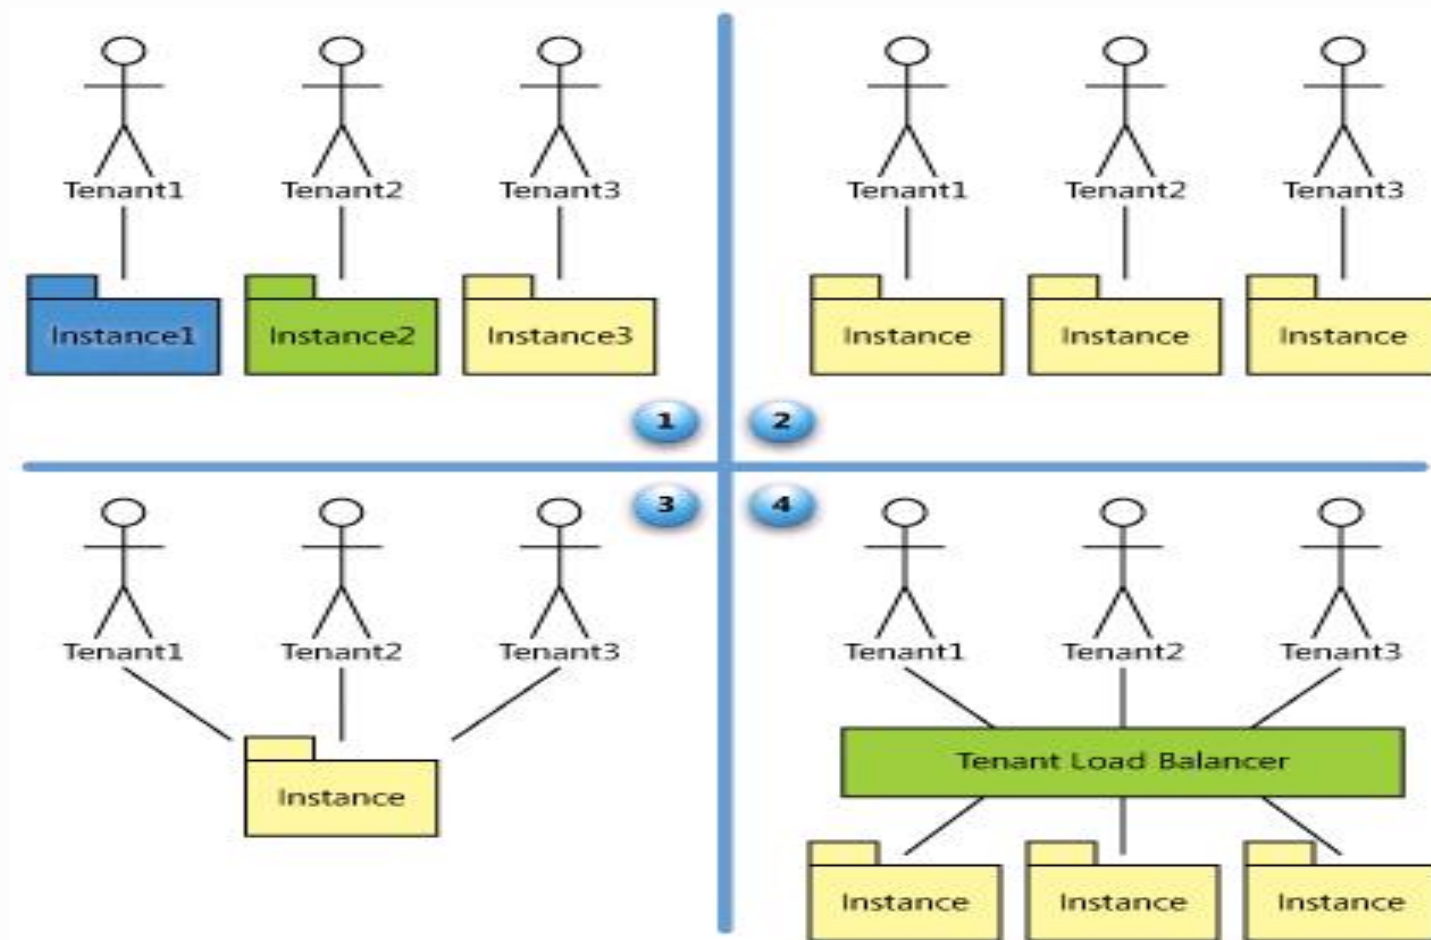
Tenant1
Tenant2
Tenant3
Instance1
Instance2
Instance3

Tenant1
Tenant2
Tenant3
Instance
Instance
Instance

1
2
3
4

Tenant1
Tenant2
Tenant3
Instance

Tenant1
Tenant2
Tenant3
Tenant Load Balancer
Instance
Instance
Instance